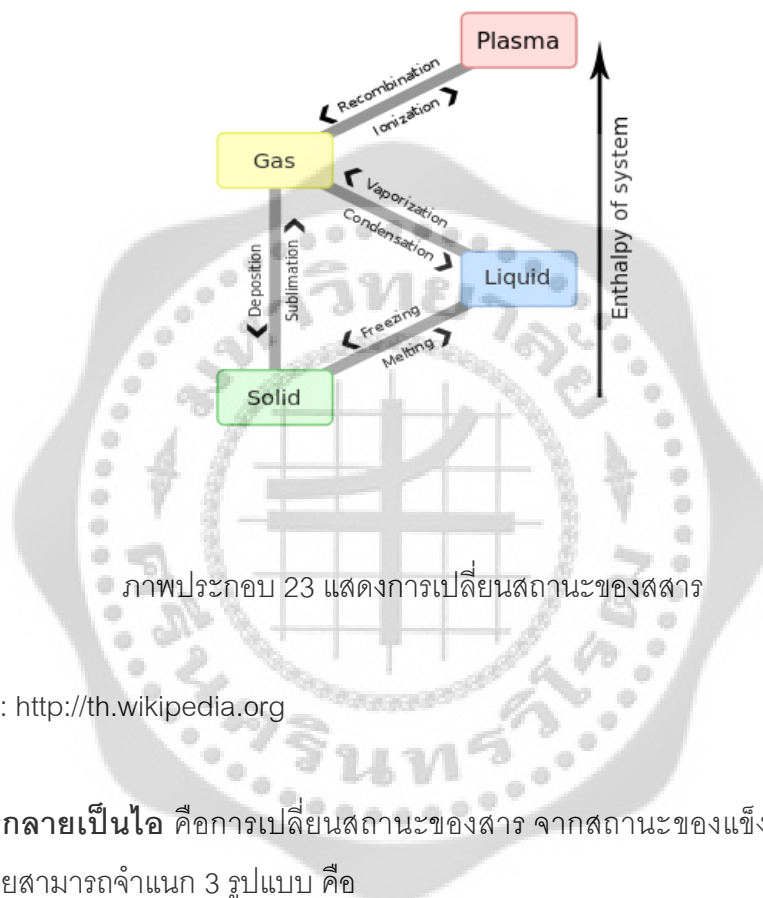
Plasma

Recombination

Ionization

Gas

Vaporization

Condensation

Liquid

Deposition

Sublimation

Freezing

Melting

Solid

Enthalpy of system

ภาพประกอบ 23 แสดงการเปลี่ยนสถานะของสสาร

: http://th.wikipedia.org

**กลายเป็นไอ** คือการเปลี่ยนสถานะของสาร จากสถานะของแข็ง

ยสามารถจำแนก 3 รูปแบบ คือ